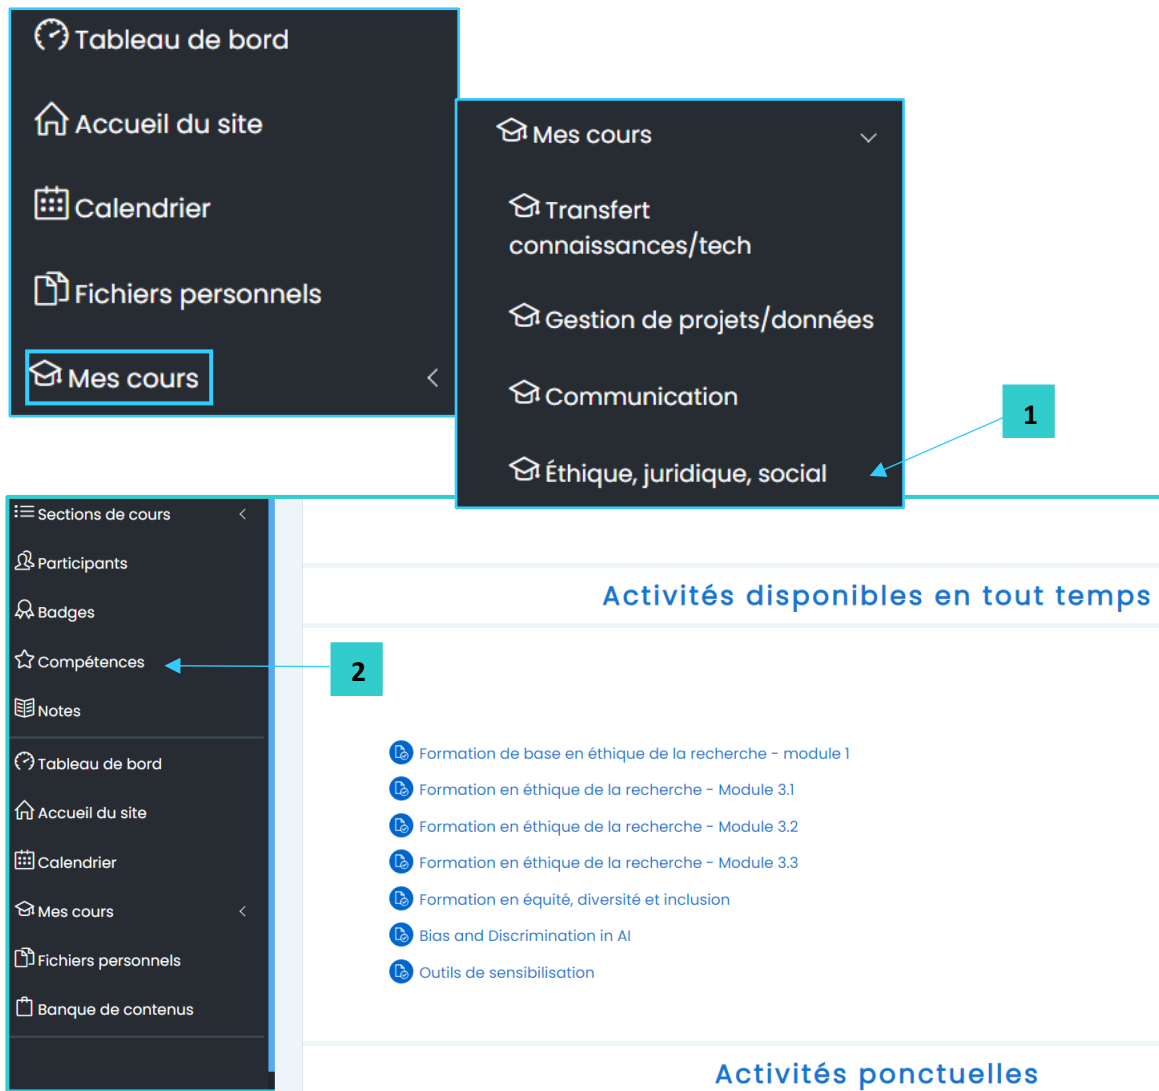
Tableau de bord

Accueil du site

Calendrier

Fichiers personnels

Mes cours

Mes cours

Transfert connaissances/tech

Gestion de projets/données

Communication

Éthique, juridique, social

1

Sections de cours

Participants

Badges

Compétences

Notes

Tableau de bord

Accueil du site

Calendrier

Mes cours

Fichiers personnels

Banque de contenus

2

Activités disponibles en tout temps

Formation de base en éthique de la recherche - module 1

Formation en éthique de la recherche - Module 3.1

Formation en éthique de la recherche - Module 3.2

Formation en éthique de la recherche - Module 3.3

Formation en équité, diversité et inclusion

Bias and Discrimination in AI

Outils de sensibilisation

Activités ponctuelles